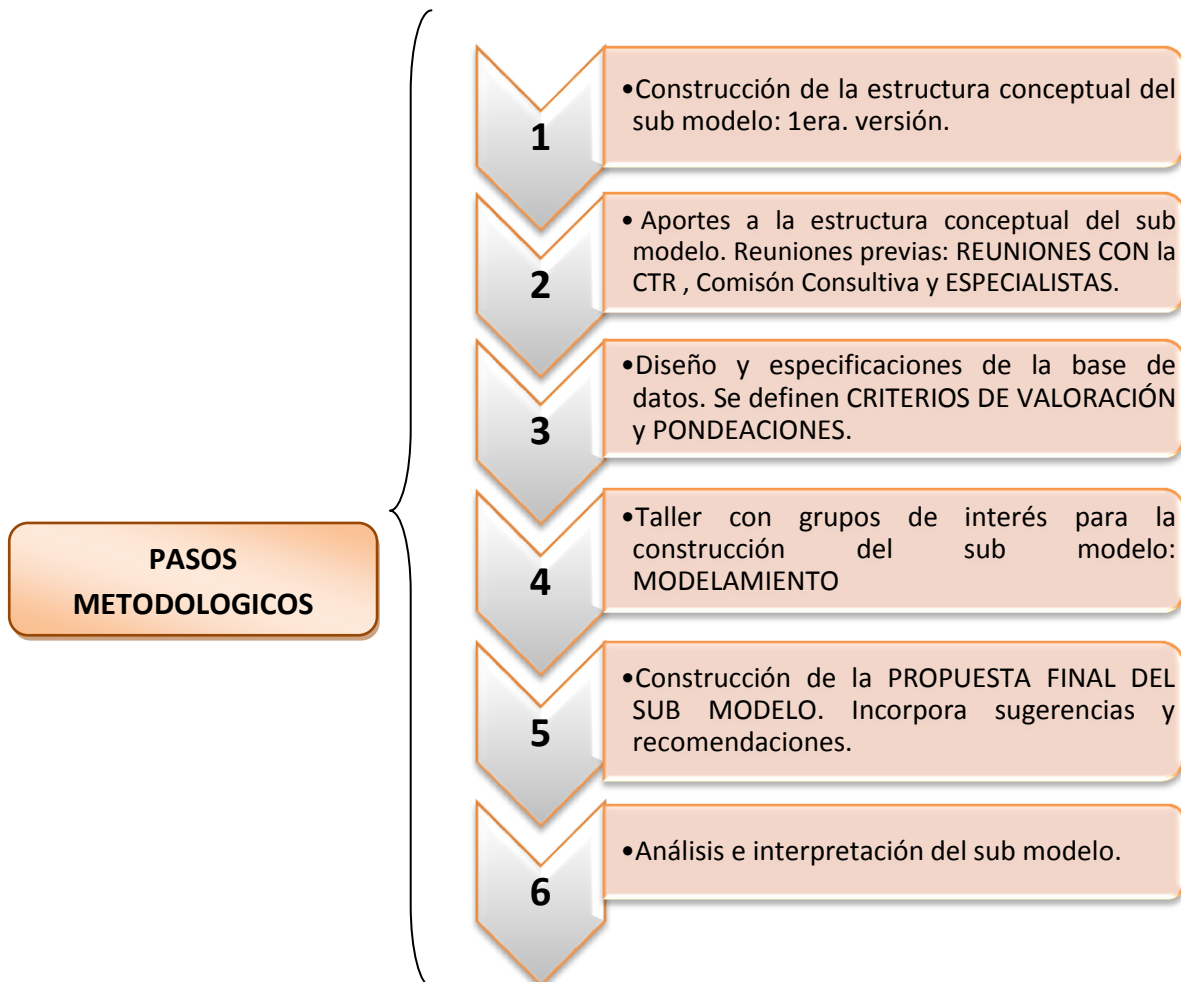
PASOS METODOLOGICOS

1

•Construcción de la estructura conceptual del sub modelo: 1era. versión.

2

• Aportes a la estructura conceptual del sub modelo. Reuniones previas: REUNIONES CON la CTR , Comisón Consultiva y ESPECIALISTAS.

3

•Diseño y especificaciones de la base de datos. Se definen CRITERIOS DE VALORACIÓN y PONDEACIONES.

4

•Taller con grupos de interés para la construcción del sub modelo: MODELAMIENTO

5

•Construcción de la PROPUESTA FINAL DEL SUB MODELO. Incorpora sugerencias y recomendaciones.

6

•Análisis e interpretación del sub modelo.